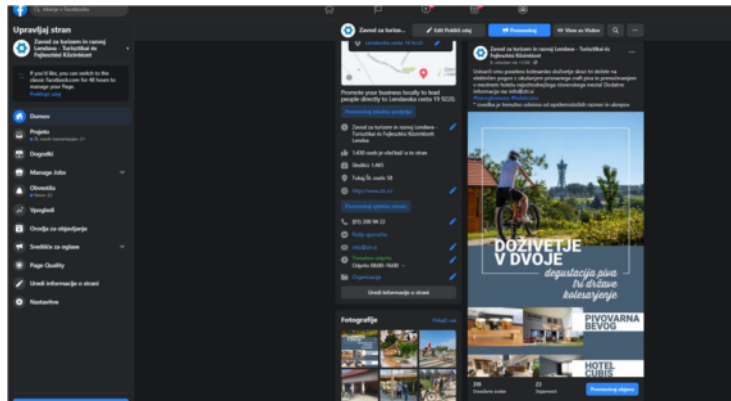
Iskanje v Facebooku

Upravljaj stran

Zavod za turizem in razvoj Lendava - Turisztikai és Fejlesztési Közintézet

If you'd like, you can switch to the classic Facebook.com for 48 hours to manage your Page.
Preklopi zdaj

Domov

Prejeto
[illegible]

Dogodki

Manage Jobs

Obvestila
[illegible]

Vpogledi

Orodja za objavljanje

Središče za oglase

Page Quality

Uredi informacije o strani

Nastavitve

Zavod za turizem in...

Edit Prikaži zdaj

Promoviraj

View as Visitor

Promote your business locally to lead people directly to Lendavska cesta 19 9220.

Promoviraj lokalno podjetje

Zavod za turizem in razvoj Lendava - Turisztikai és Fejlesztési Közintézet Lendava

1.430 oseb je všečkalo to stran

Sledilci: 1.465

Tukaj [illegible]

https://www.itc.si/

Promoviraj spletno mesto

(01) 208 94 22

Pošlji sporočilo

info@itc.si

Trenutno odprto
Odprto 08:00-16:00

Organizacija

Uredi informacije o strani

Fotografije

Prikaži vse

Zavod za turizem in razvoj Lendava - Turisztikai és Fejlesztési Közintézet

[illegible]

DOŽIVETJE V DVOJE

degustacija piva tri države kolesarjenje

PIVOVARNA BEVOG

HOTEL CUBIS

Promoviraj objavo